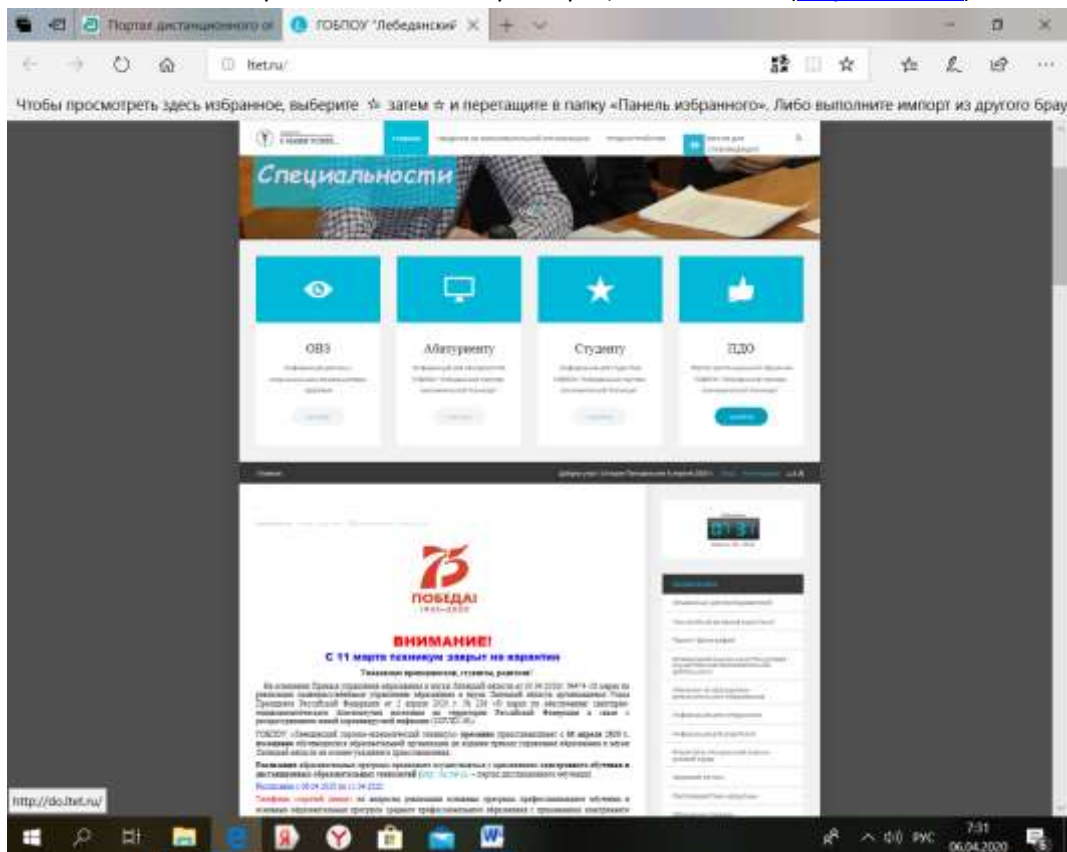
Портал дистанционного о | ГОБПОУ "Лебедянский

ltet.ru/

Чтобы просмотреть здесь избранное, выберите ☆ затем ☆ и перетащите в папку «Панель избранного». Либо выполните импорт из другого брау

Специальности

ОВЗ

Абитуриенту

Студенту

ПДО

01:31

ПОБЕДА!
1945–2020

ВНИМАНИЕ!
С 11 марта техникум закрыт на карантин

Уважаемые преподаватели, студенты, родители!

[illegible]

http://do.ltet.ru/

7:31
06.04.2020
РУС